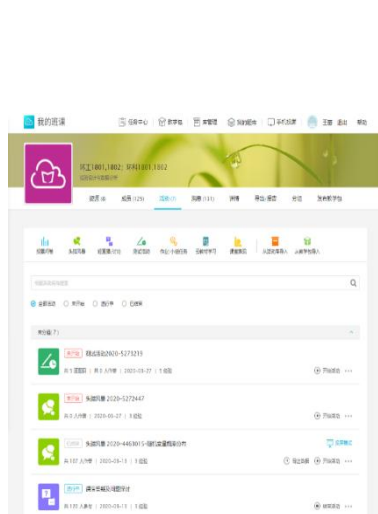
我的班课

任务中心　教学包　库管理　我的超市　手机投屏　王雷　退出　帮助

环工1801,1802；环科1801,1802

资源　成员(129)　活动(7)　消息(131)　详情　导出/报告　分组　我的教学包

未开始(7)

精选活动2020-5271213

头脑风暴 2020-5272447

头脑风暴2020-4463015-强化处理相关分布

课堂答疑及问题探讨

开始活动

开始活动

开始活动